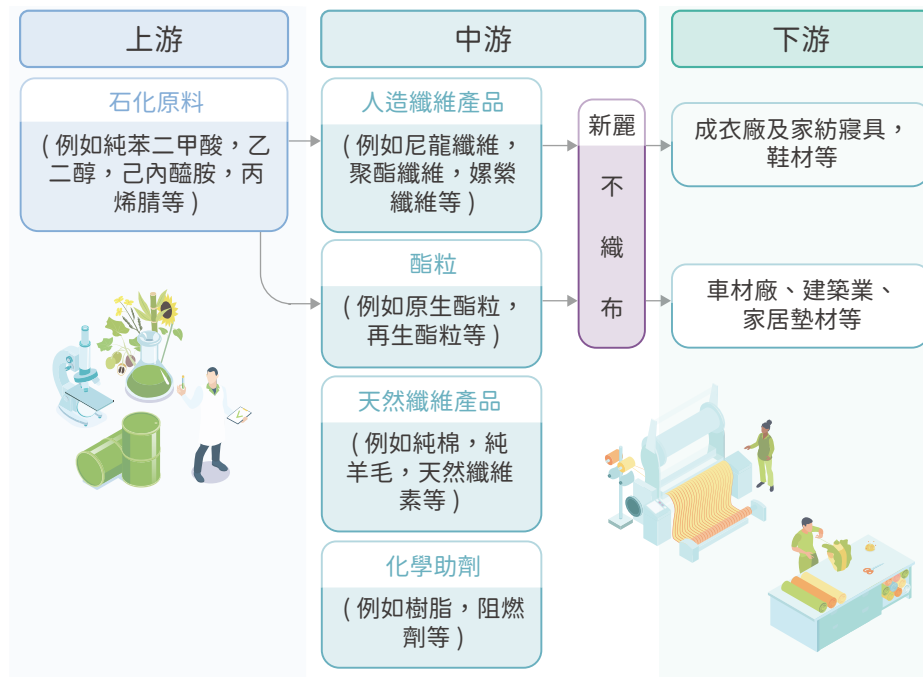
上游

石化原料

(例如純苯二甲酸，乙二醇，己內醯胺，丙烯腈等)

中游

人造纖維產品

(例如尼龍纖維，聚酯纖維，嫘縈纖維等)

酯粒

(例如原生酯粒，再生酯粒等)

天然纖維產品

(例如純棉，純羊毛，天然纖維素等)

化學助劑

(例如樹脂，阻燃劑等)

新麗不織布

下游

成衣廠及家紡寢具，鞋材等

車材廠、建築業、家居墊材等